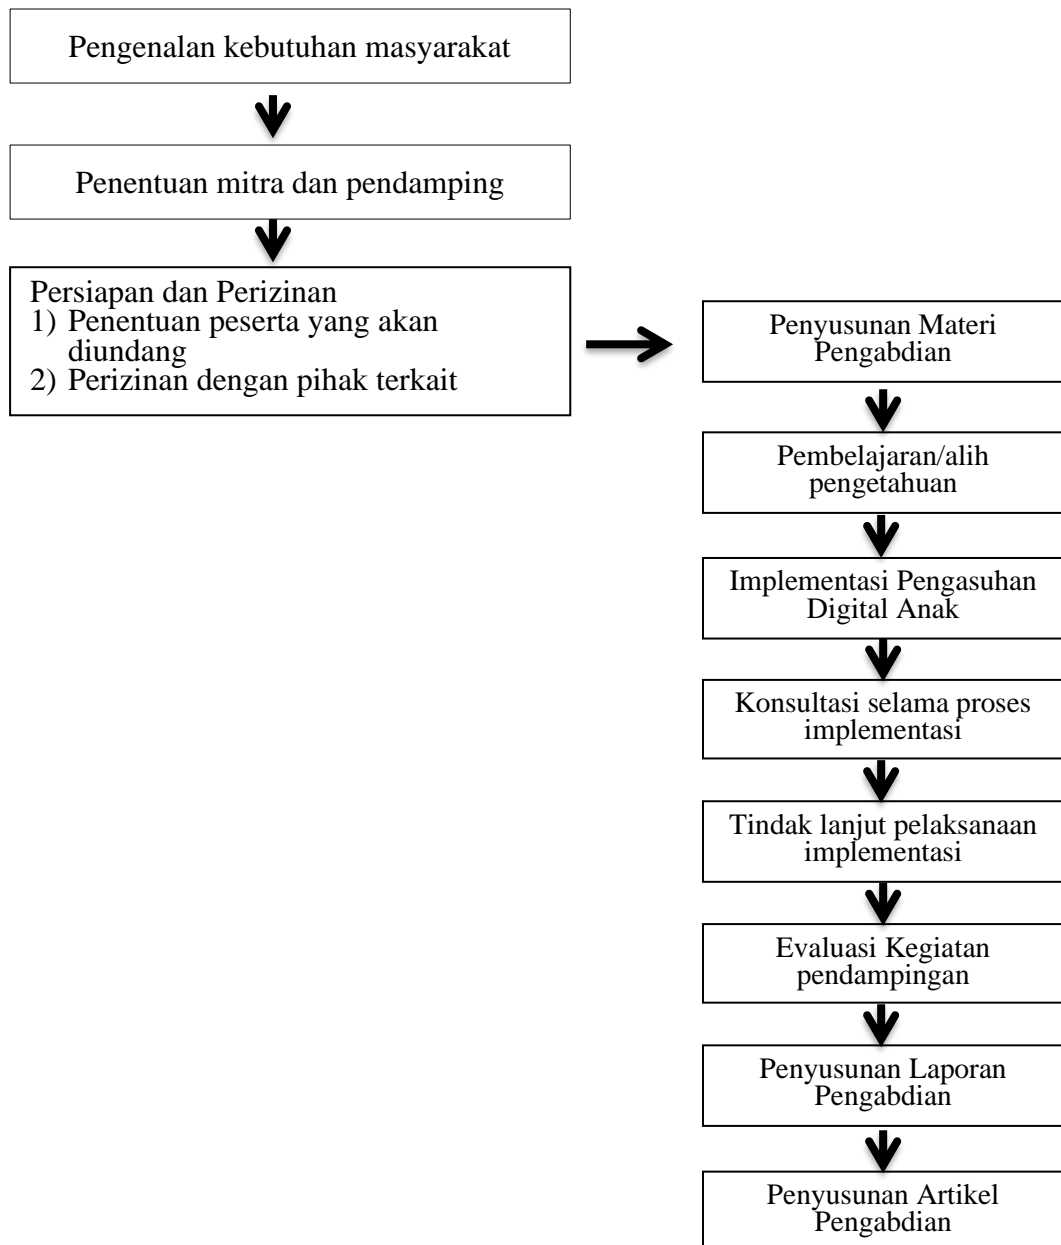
Pengenalan kebutuhan masyarakat

Penentuan mitra dan pendamping

Persiapan dan Perizinan
1) Penentuan peserta yang akan diundang
2) Perizinan dengan pihak terkait

Penyusunan Materi Pengabdian

Pembelajaran/alih pengetahuan

Implementasi Pengasuhan Digital Anak

Konsultasi selama proses implementasi

Tindak lanjut pelaksanaan implementasi

Evaluasi Kegiatan pendampingan

Penyusunan Laporan Pengabdian

Penyusunan Artikel Pengabdian